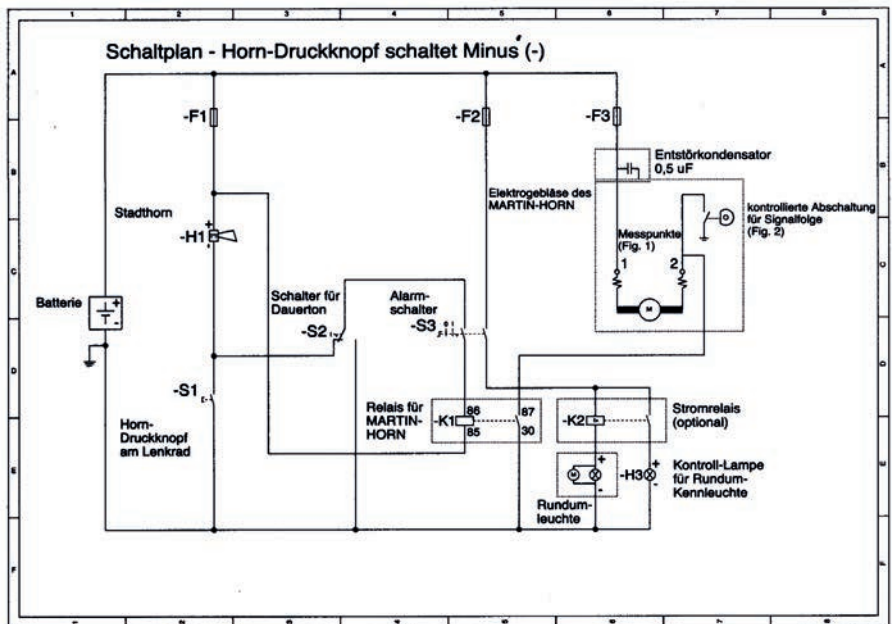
1 2 3 4 5 6 7 8

A B C D E F

Schaltplan - Horn-Druckknopf schaltet Minus (-)

-F1

-F2

-F3

Entstörkondensator 0,5 uF

Elektrogebläse des MARTIN-HORN

Stadthorn

-H1

kontrollierte Abschaltung für Signalfolge (Fig. 2)

Messpunkte (Fig. 1)

1

2

M

Batterie

Schalter für Dauerton

-S2

Alarmschalter

-S3

-S1

Relais für MARTIN-HORN

-K1

86

85

87

30

-K2

Stromrelais (optional)

Horn-Druckknopf am Lenkrad

-H3

Kontroll-Lampe für Rundum-Kennleuchte

Rundumleuchte